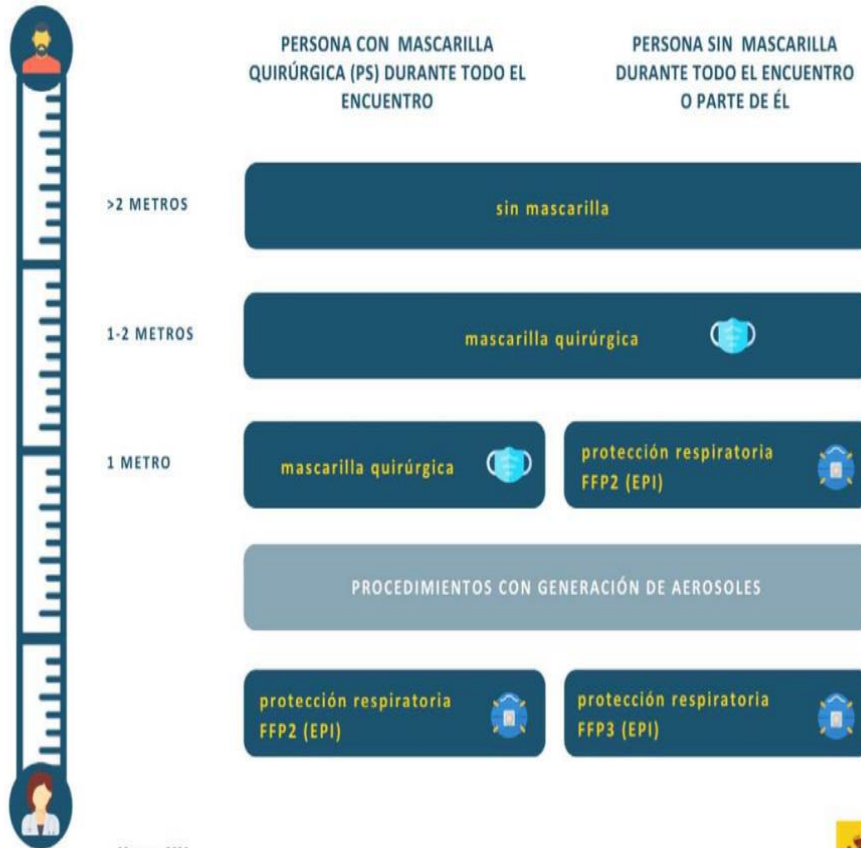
PERSONA CON MASCARILLA QUIRÚRGICA (PS) DURANTE TODO EL ENCUENTRO

PERSONA SIN MASCARILLA DURANTE TODO EL ENCUENTRO O PARTE DE ÉL

>2 METROS

sin mascarilla

1-2 METROS

mascarilla quirúrgica

1 METRO

mascarilla quirúrgica

protección respiratoria FFP2 (EPI)

PROCEDIMIENTOS CON GENERACIÓN DE AEROSOLES

protección respiratoria FFP2 (EPI)

protección respiratoria FFP3 (EPI)

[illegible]